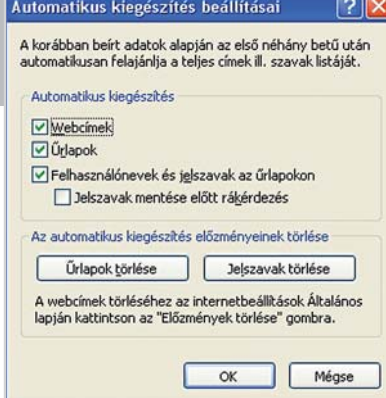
Automatikus kiegészítés beállításai

A korábban beírt adatok alapján az első néhány betű után automatikusan felajánlja a teljes címek ill. szavak listáját.

Automatikus kiegészítés

Webcímek

Űrlapok

Felhasználónevek és jelszavak az űrlapokon

Jelszavak mentése előtt rákérdezés

Az automatikus kiegészítés előzményeinek törlése

Űrlapok törlése

Jelszavak törlése

A webcímek törléséhez az internetbeállítások Általános lapján kattintson az "Előzmények törlése" gombra.

OK

Mégse